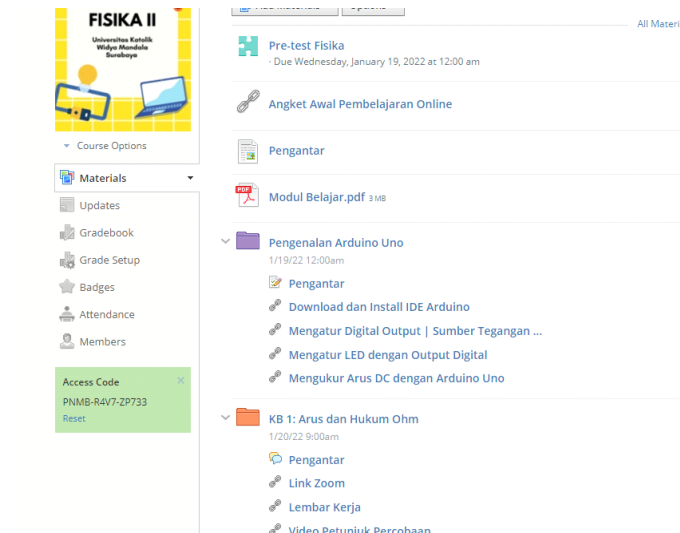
FISIKA II
Universitas Katolik Widya Mandala Surabaya

Course Options

Materials
Updates
Gradebook
Grade Setup
Badges
Attendance
Members

Access Code
PNMB-R4V7-ZP733
Reset

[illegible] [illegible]

All Materi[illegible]

Pre-test Fisika
· Due Wednesday, January 19, 2022 at 12:00 am

Angket Awal Pembelajaran Online

Pengantar

PDF
Modul Belajar.pdf 3 MB

Pengenalan Arduino Uno
1/19/22 12:00am
Pengantar
Download dan Install IDE Arduino
Mengatur Digital Output | Sumber Tegangan ...
Mengatur LED dengan Output Digital
Mengukur Arus DC dengan Arduino Uno

KB 1: Arus dan Hukum Ohm
1/20/22 9:00am
Pengantar
Link Zoom
Lembar Kerja
Video Petunjuk Percobaan